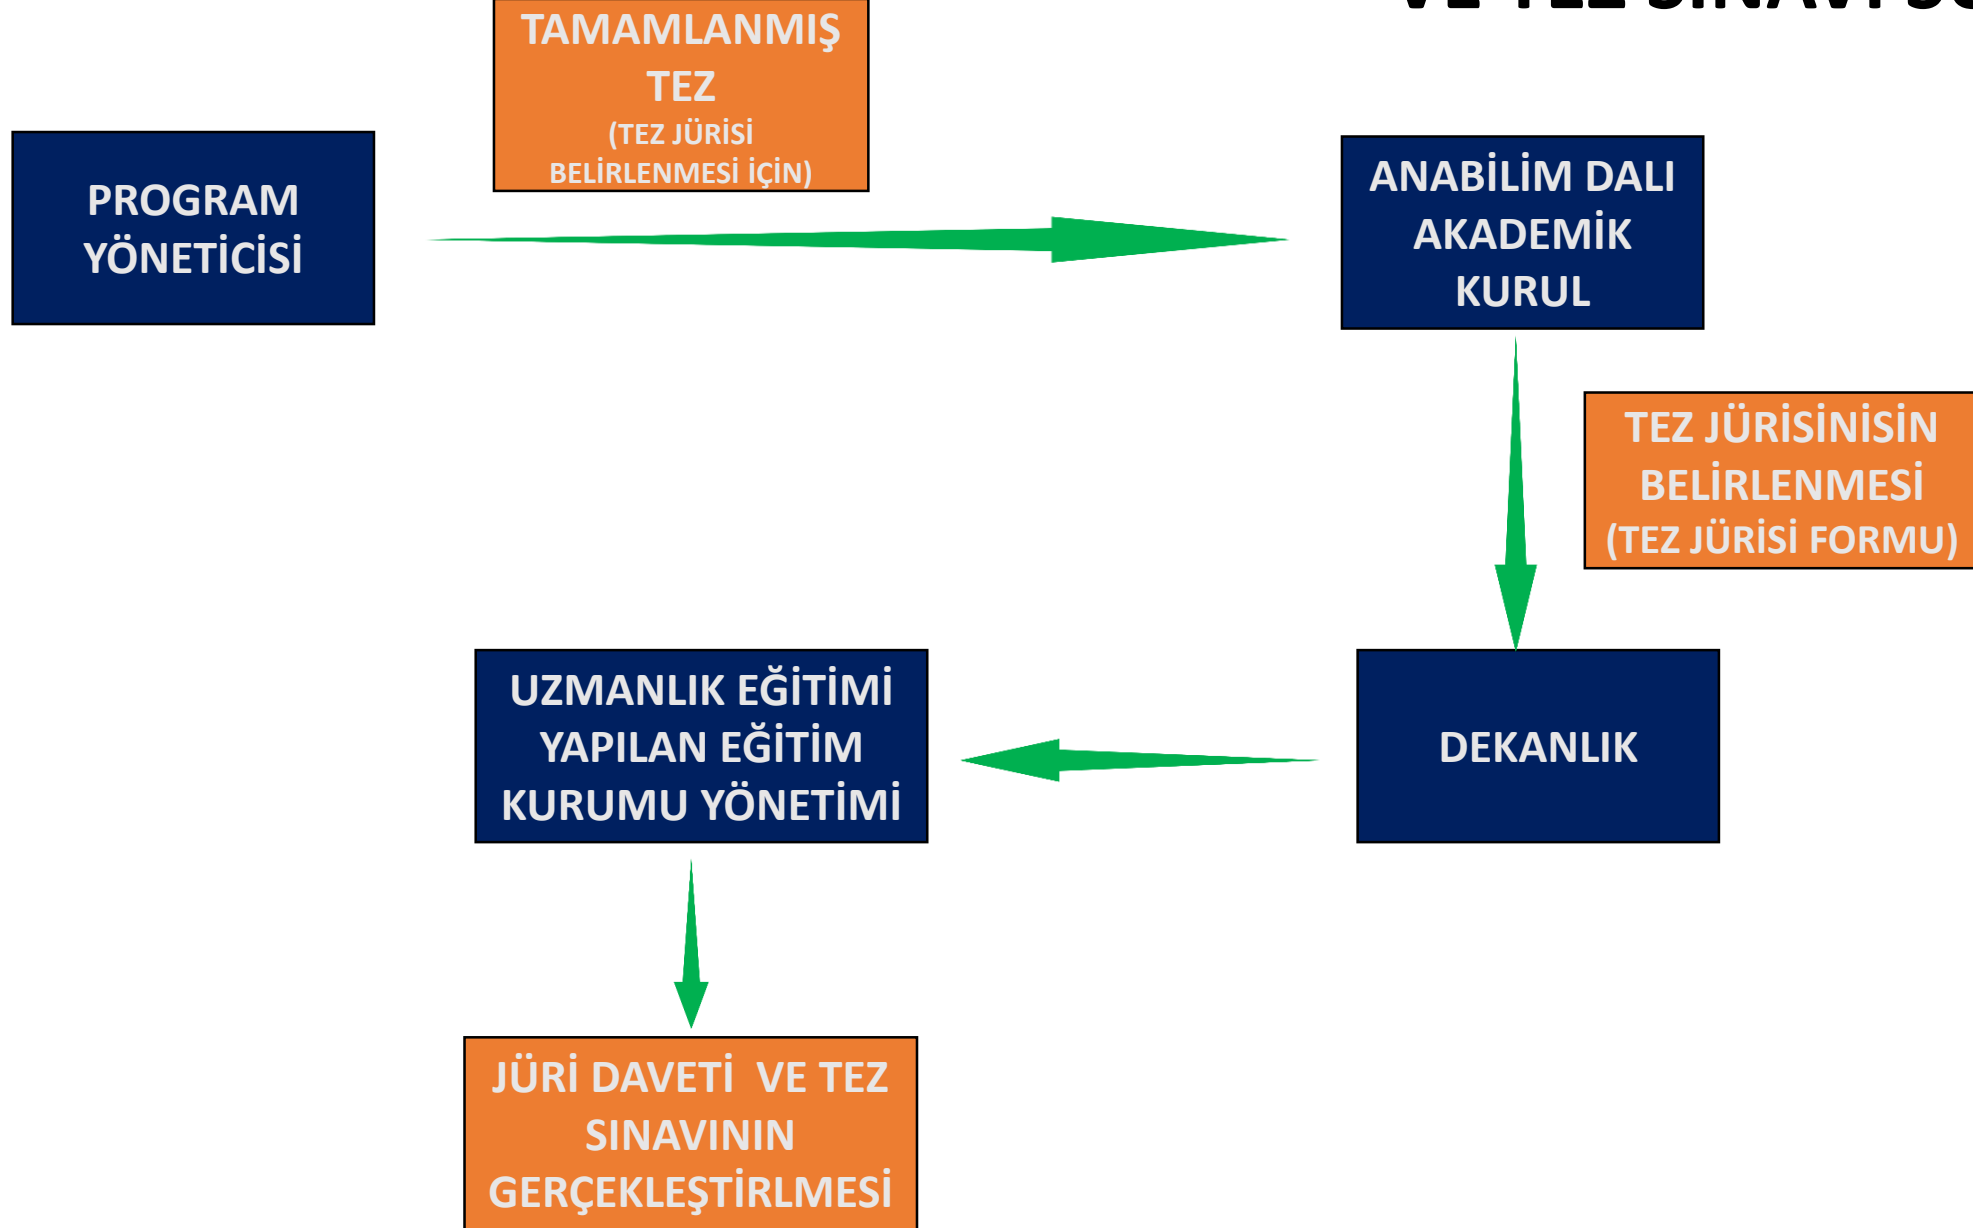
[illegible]

TAMAMLANMIŞ TEZ
(TEZ JÜRİSİ BELİRLENMESİ İÇİN)

PROGRAM YÖNETİCİSİ

ANABİLİM DALI AKADEMİK KURUL

TEZ JÜRİSİNİSİN BELİRLENMESİ
(TEZ JÜRİSİ FORMU)

UZMANLIK EĞİTİMİ YAPILAN EĞİTİM KURUMU YÖNETİMİ

DEKANLIK

JÜRİ DAVETİ VE TEZ SINAVININ GERÇEKLEŞTİRLMESİ